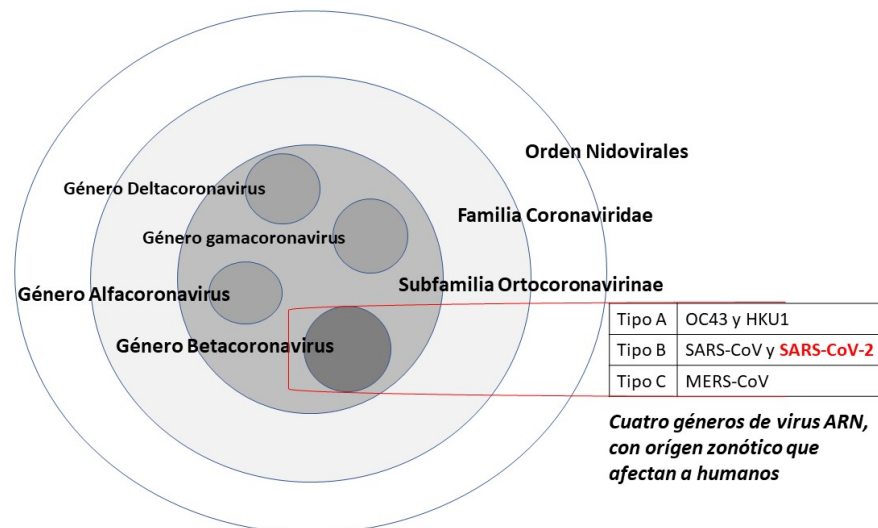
Orden Nidovirales

Género Deltacoronavirus

Familia Coronaviridae

Género gamacoronavirus

Subfamilia Ortocoronavirinae

Género Alfacoronavirus

Género Betacoronavirus

| Tipo A | OC43 y HKU1 |
|---|---|
| Tipo B | SARS-CoV y SARS-CoV-2 |
| Tipo C | MERS-CoV |

Cuatro géneros de virus ARN, con orígen zonótico que afectan a humanos